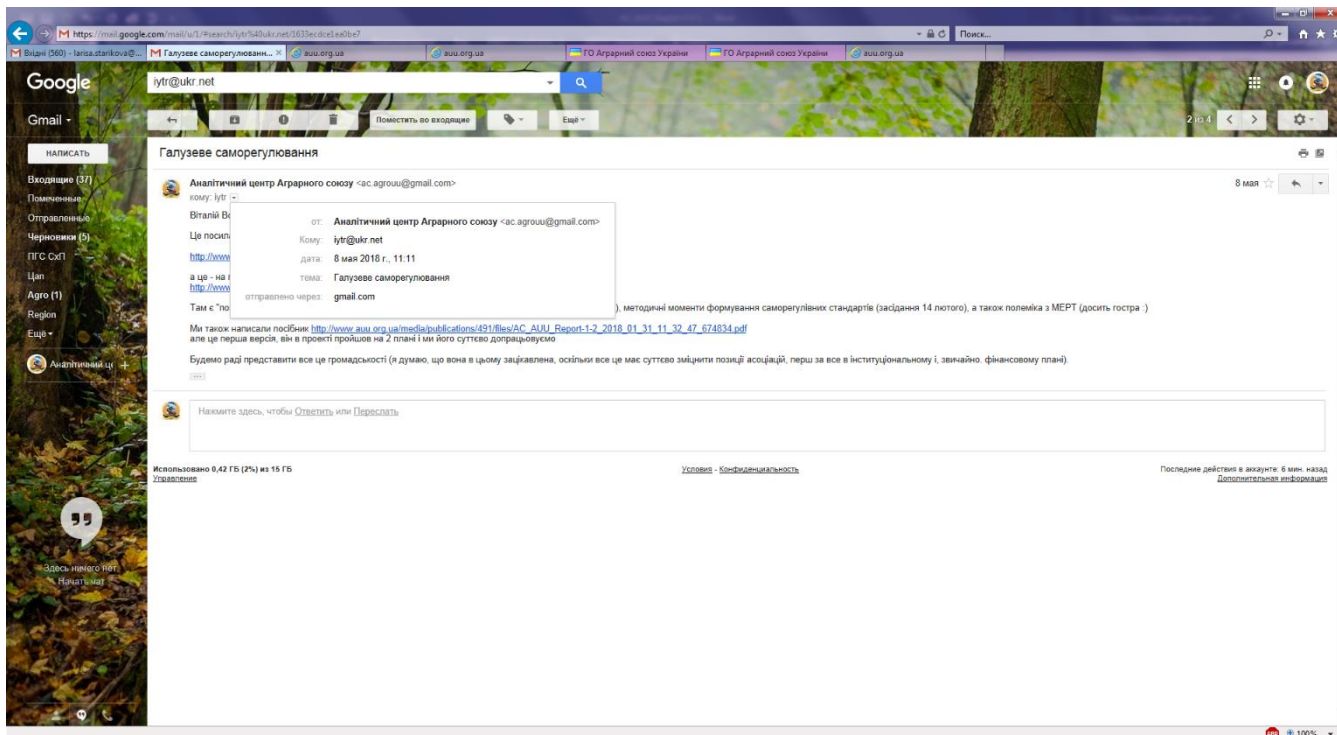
https://mail.google.com/mail/u/1/#search/iytr%40ukr.net/1633ecdce1ea0be7

Поиск...

Вхідні (560) - larisa.starikova@... | Галузеве саморегулюванн... | auu.org.ua | auu.org.ua | ГО Аграрний союз України | ГО Аграрний союз України | auu.org.ua

Google

iytr@ukr.net

Gmail

Поместить во входящие

Ещё

2 из 4

НАПИСАТЬ

Входящие (37)
Помеченные
Отправленные
Черновики (5)
ПГС СхП
Цап
Agro (1)
Region
Ещё

Аналітичний це

Галузеве саморегулювання

Аналітичний центр Аграрного союзу <ac.agrouu@gmail.com>
кому: iytr

8 мая

от: Аналітичний центр Аграрного союзу <ac.agrouu@gmail.com>
Кому: iytr@ukr.net
дата: 8 мая 2018 г., 11:11
тема: Галузеве саморегулювання
отправлено через: gmail.com

Віталій Во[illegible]

Це посил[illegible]

http://www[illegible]

а це - на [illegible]
http://www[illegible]

Там є "по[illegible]), методичні моменти формування саморегулівних стандартів (засідання 14 лютого), а також полеміка з МЕРТ (досить гостра :)

Ми також написали посібник http://www.auu.org.ua/media/publications/491/files/AC_AUU_Report-1-2_2018_01_31_11_32_47_674834.pdf
але це перша версія, він в проекті пройшов на 2 плані і ми його суттєво допрацьовуємо

Будемо раді представити все це громадськості (я думаю, що вона в цьому зацікавлена, оскільки все це має суттєво змінити позиції асоціацій, перш за все в інституціональному і, звичайно, фінансовому плані).

Нажмите здесь, чтобы Ответить или Переслать

Использовано 0,42 ГБ (2%) из 15 ГБ
Управление

Условия - Конфиденциальность

Последние действия в аккаунте: 6 мин. назад
Дополнительная информация

Здесь ничего нет.
Начать чат

100%